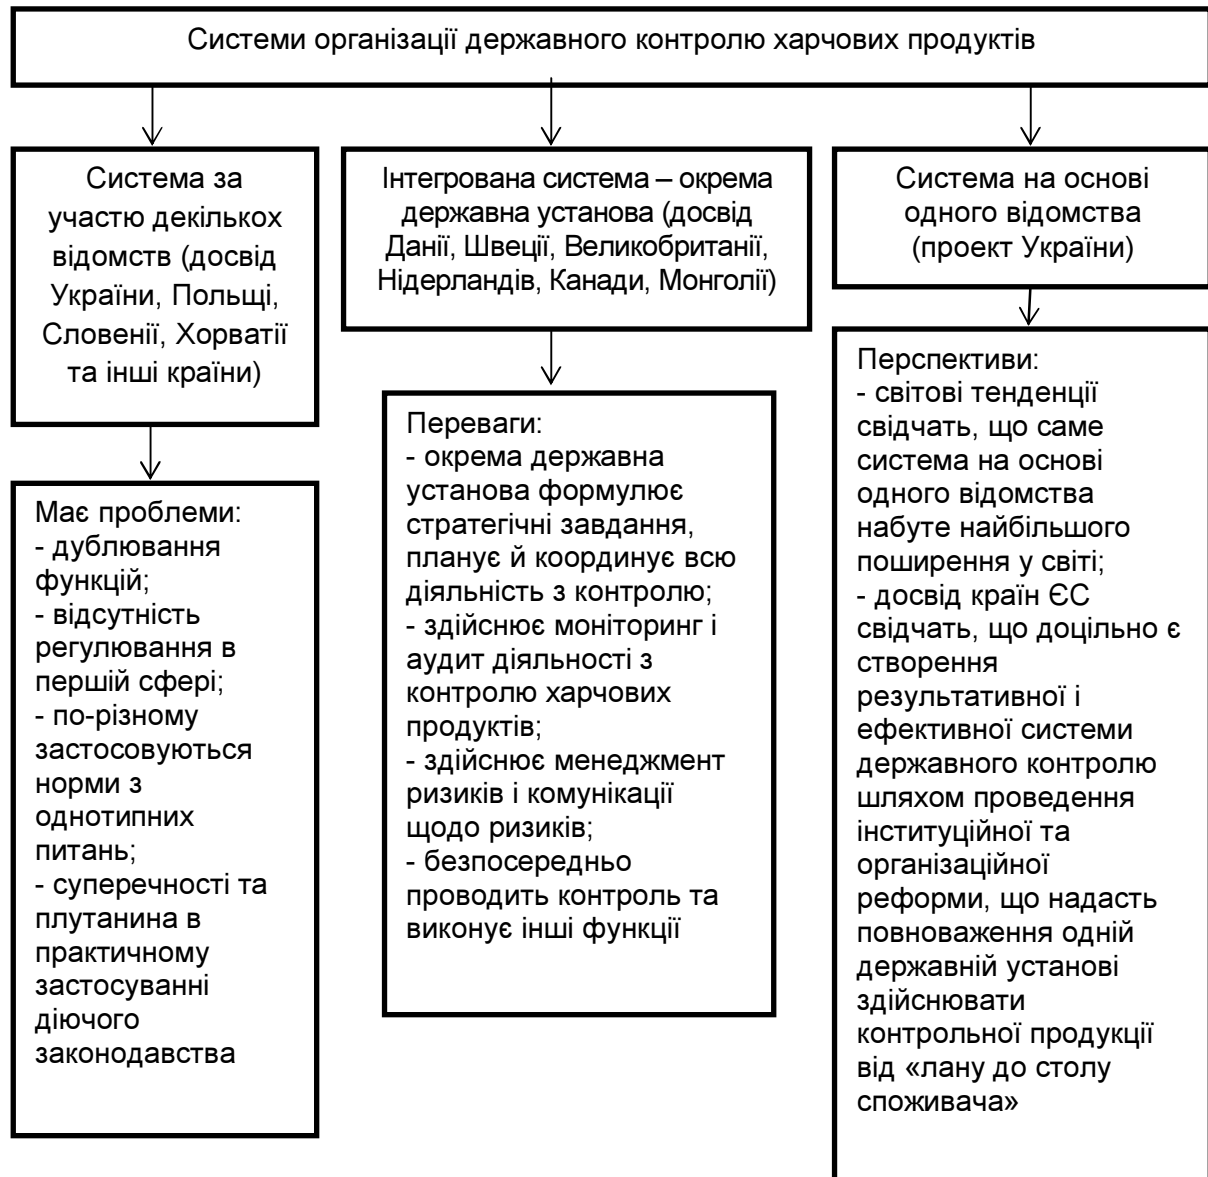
Системи організації державного контролю харчових продуктів

Система за участю декількох відомств (досвід України, Польщі, Словенії, Хорватії та інші країни)

Має проблеми:
- дублювання функцій;
- відсутність регулювання в першій сфері;
- по-різному застосовуються норми з однотипних питань;
- суперечності та плутанина в практичному застосуванні діючого законодавства

Інтегрована система – окрема державна установа (досвід Данії, Швеції, Великобританії, Нідерландів, Канади, Монголії)

Переваги:
- окрема державна установа формулює стратегічні завдання, планує й координує всю діяльність з контролю;
- здійснює моніторинг і аудит діяльності з контролю харчових продуктів;
- здійснює менеджмент ризиків і комунікації щодо ризиків;
- безпосередньо проводить контроль та виконує інші функції

Система на основі одного відомства (проект України)

Перспективи:
- світові тенденції свідчать, що саме система на основі одного відомства набуте найбільшого поширення у світі;
- досвід країн ЄС свідчать, що доцільно є створення результативної і ефективної системи державного контролю шляхом проведення інституційної та організаційної реформи, що надасть повноваження одній державній установі здійснювати контрольної продукції від «лану до столу споживача»